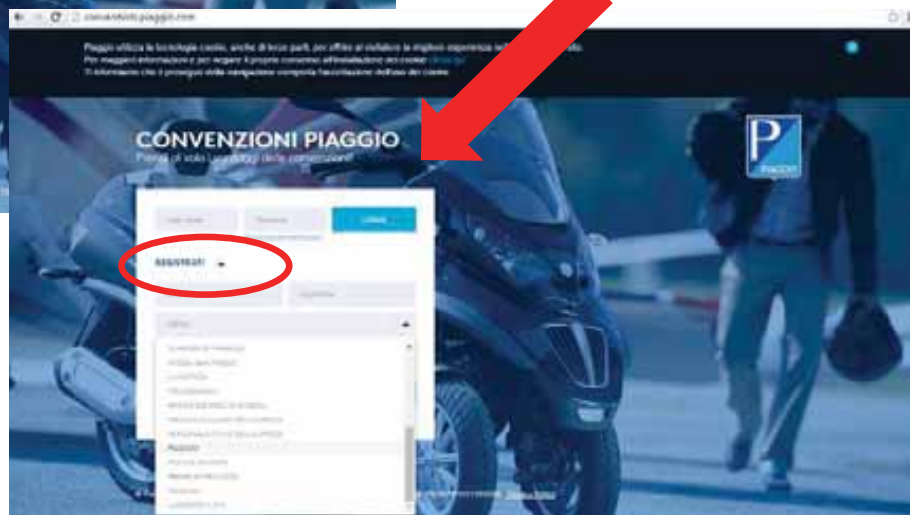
convenzioni.piaggio.com

Piaggio utilizza la tecnologia cookie, anche di terze parti, per offrire al visitatore la migliore esperienza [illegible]
Per maggiori informazioni e per negare il proprio consenso all'installazione dei cookie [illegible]
Ti informiamo che il proseguire della navigazione comporta l'accettazione dell'uso dei cookie.

CONVENZIONI PIAGGIO
Passa al volo ai vantaggi delle convenzioni

PIAGGIO

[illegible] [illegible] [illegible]

REGISTRATI

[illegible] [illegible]

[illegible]

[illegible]
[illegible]
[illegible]
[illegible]
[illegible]
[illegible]
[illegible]
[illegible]
PIAGGIO
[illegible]
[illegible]
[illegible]
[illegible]

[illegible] Privacy Policy